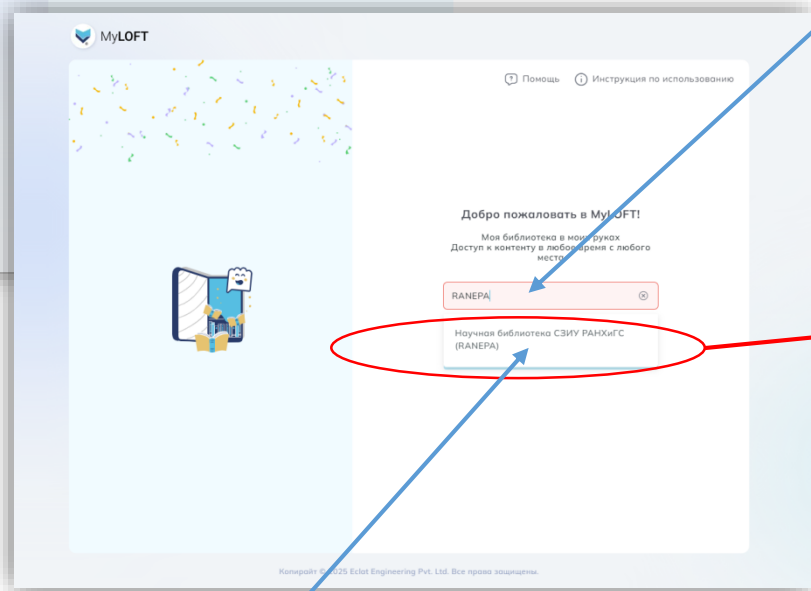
MyLOFT

Помощь

Инструкция по использованию

Добро пожаловать в MyLOFT!

Моя библиотека в моих руках
Доступ к контенту в любое время с любого места

RANEPA

Научная библиотека СЗИУ РАНХиГС (RANEPA)

Копирайт © 2025 Eclat Engineering Pvt. Ltd. Все права защищены.